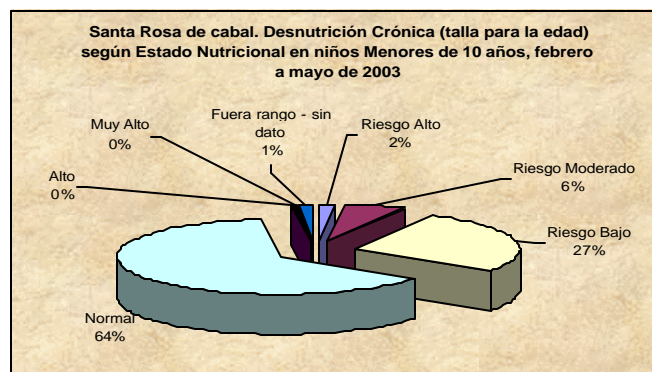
Santa Rosa de cabal. Desnutrición Crónica (talla para la edad) según Estado Nutricional en niños Menores de 10 años, febrero a mayo de 2003

Muy Alto
0%

Fuera rango - sin dato
1%

Riesgo Alto
2%

Alto
0%

Riesgo Moderado
6%

Riesgo Bajo
27%

Normal
64%